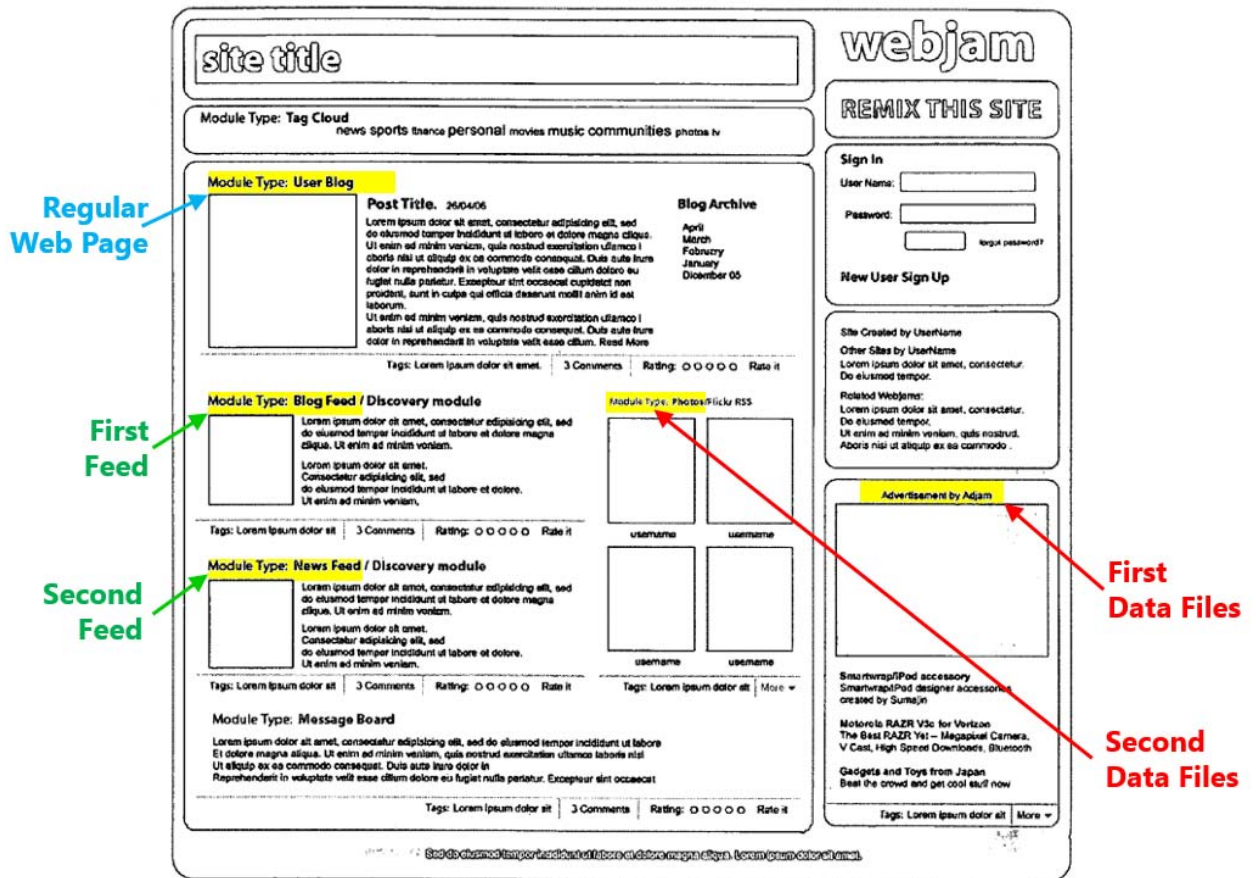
site title

webjam

REMIX THIS SITE

Module Type: Tag Cloud
news sports finance personal movies music communities photos tv

Module Type: User Blog

Regular Web Page

Post Title. 26/04/06

Lorem ipsum dolor sit amet, consectetur adipisicing elit, sed do eiusmod tempor incididunt ut labore et dolore magna aliqua. Ut enim ad minim veniam, quis nostrud exercitation ullamco laboris nisi ut aliquip ex ea commodo consequat. Duis aute irure dolor in reprehenderit in voluptate velit esse cillum dolore eu fugiat nulla pariatur. Excepteur sint occaecat cupidatat non proident, sunt in culpa qui officia deserunt mollit anim id est laborum.
Ut enim ad minim veniam, quis nostrud exercitation ullamco laboris nisi ut aliquip ex ea commodo consequat. Duis aute irure dolor in reprehenderit in voluptate velit esse cillum. Read More

Blog Archive
April
March
February
January
December 05

Tags: Lorem ipsum dolor sit amet. | 3 Comments | Rating: ○○○○○ Rate it

Sign In
User Name:
Password:
forgot password?
New User Sign Up

Site Created by UserName
Other Sites by UserName
Lorem ipsum dolor sit amet, consectetur. Do eiusmod tempor.
Related Webjams:
Lorem ipsum dolor sit amet, consectetur. Do eiusmod tempor.
Ut enim ad minim veniam, quis nostrud. Aboris nisi ut aliquip ex ea commodo .

First Feed

Module Type: Blog Feed / Discovery module
Lorem ipsum dolor sit amet, consectetur adipisicing elit, sed do eiusmod tempor incididunt ut labore et dolore magna aliqua. Ut enim ad minim veniam.
Lorem ipsum dolor sit amet.
Consectetur adipisicing elit, sed do eiusmod tempor incididunt ut labore et dolore.
Ut enim ad minim veniam.
Tags: Lorem ipsum dolor sit | 3 Comments | Rating: ○○○○○ Rate it

Module Type: Photos/Flickr RSS
username username
username username
Tags: Lorem ipsum dolor sit | More

Advertisement by Adjam

First Data Files

Second Feed

Module Type: News Feed / Discovery module
Lorem ipsum dolor sit amet, consectetur adipisicing elit, sed do eiusmod tempor incididunt ut labore et dolore magna aliqua. Ut enim ad minim veniam.
Lorem ipsum dolor sit amet.
Consectetur adipisicing elit, sed do eiusmod tempor incididunt ut labore et dolore.
Ut enim ad minim veniam.
Tags: Lorem ipsum dolor sit | 3 Comments | Rating: ○○○○○ Rate it

Module Type: Message Board
Lorem ipsum dolor sit amet, consectetur adipisicing elit, sed do eiusmod tempor incididunt ut labore Et dolore magna aliqua. Ut enim ad minim veniam, quis nostrud exercitation ullamco laboris nisi Ut aliquip ex ea commodo consequat. Duis aute irure dolor in Reprehenderit in voluptate velit esse cillum dolore eu fugiat nulla pariatur. Excepteur sint occaecat
Tags: Lorem ipsum dolor sit | 3 Comments | Rating: ○○○○○ Rate it

Smartwrap/iPod accesory
Smartwrap/iPod designer accessories created by Sumajin
Motorola RAZR V3c for Verizon
The Best RAZR Yet – Megapixel Camera, V Cast, High Speed Downloads, Bluetooth
Gadgets and Toys from Japan
Beat the crowd and get cool stuff now
Tags: Lorem ipsum dolor sit | More

Second Data Files

Sed do eiusmod tempor incididunt ut labore et dolore magna aliqua. Lorem ipsum dolor sit amet.